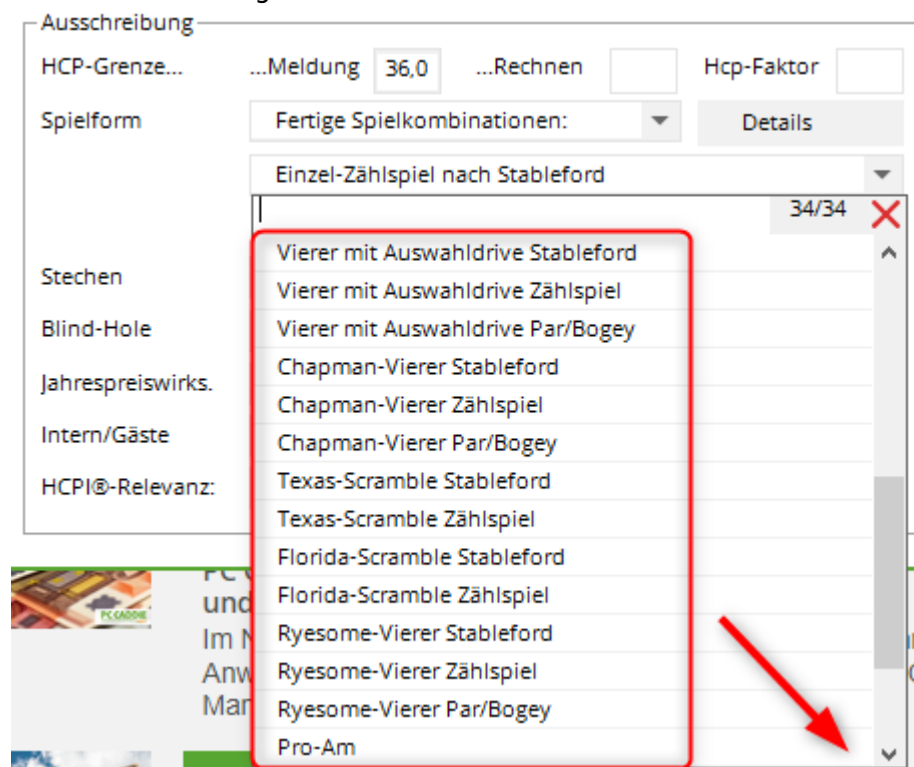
Ausschreibung
HCP-Grenze... ...Meldung 36,0 ...Rechnen Hcp-Faktor
Spielform Fertige Spielkombinationen: Details
Einzel-Zählspiel nach Stableford
34/34
Stechen
Blind-Hole
Jahrespreiswirks.
Intern/Gäste
HCPI®-Relevanz:
Vierer mit Auswahldrive Stableford
Vierer mit Auswahldrive Zählspiel
Vierer mit Auswahldrive Par/Bogey
Chapman-Vierer Stableford
Chapman-Vierer Zählspiel
Chapman-Vierer Par/Bogey
Texas-Scramble Stableford
Texas-Scramble Zählspiel
Florida-Scramble Stableford
Florida-Scramble Zählspiel
Ryesome-Vierer Stableford
Ryesome-Vierer Zählspiel
Ryesome-Vierer Par/Bogey
Pro-Am
PC CADDIE
und
Im N
Anw
Man